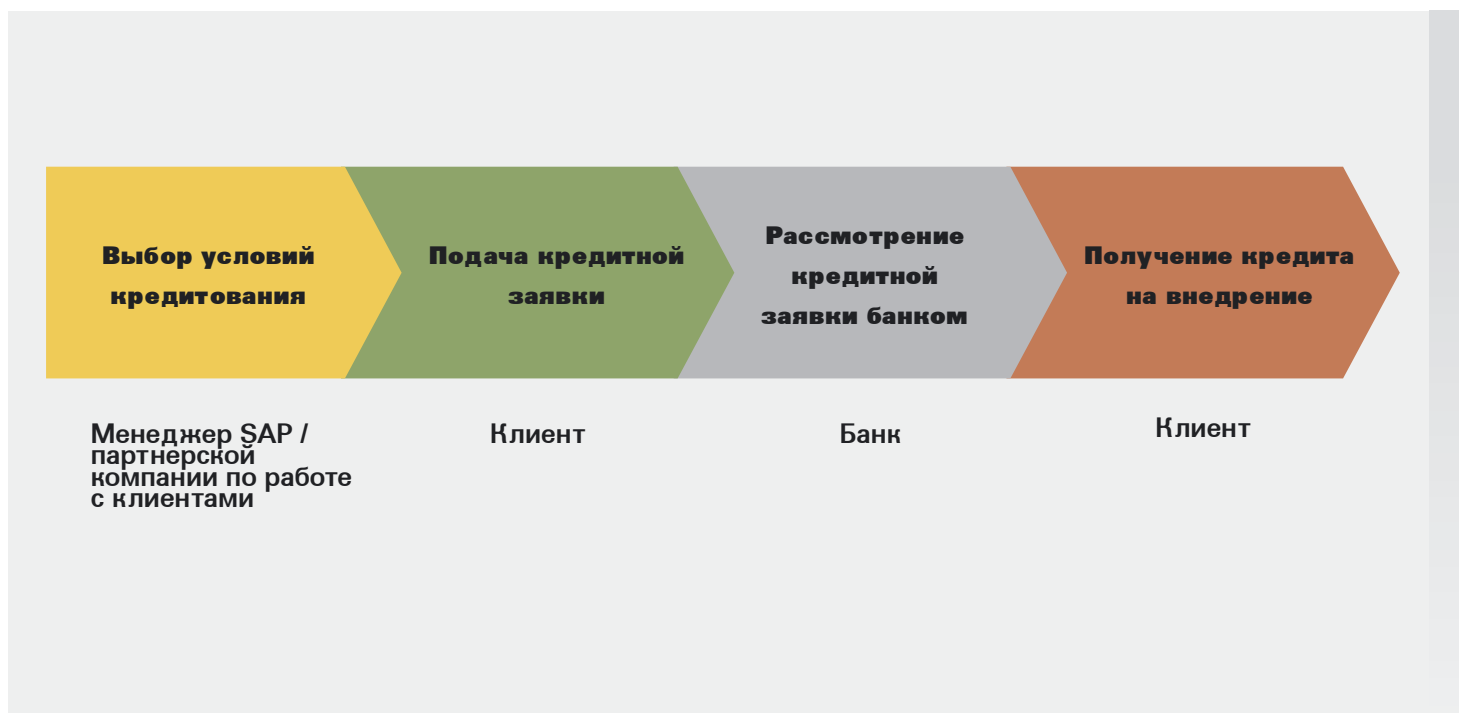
Выбор условий кредитования

Подача кредитной заявки

Рассмотрение кредитной заявки банком

Получение кредита на внедрение

Менеджер SAP / партнерской компании по работе с клиентами

Клиент

Банк

Клиент